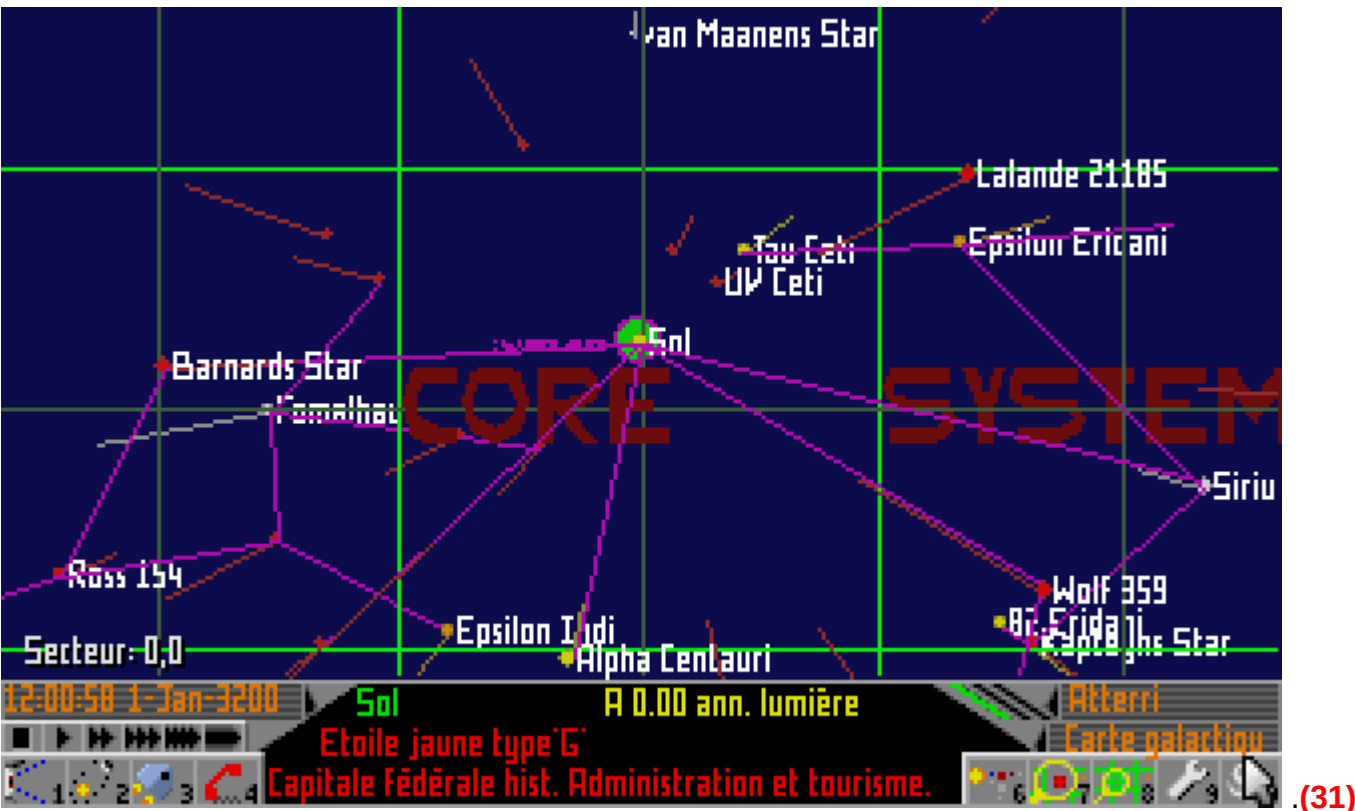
Van Maanens Star

Lalande 21185

Tau Ceti

Epsilon Ericani

UV Ceti

Sol

Barnards Star

CORE SYSTEM

Fomalhau

Siriu

Ross 154

Wolf 359

82 Eridani

Kapteyns Star

Epsilon Indi

Alpha Centauri

Secteur: 0,0

12:00:58 1-Jan-3200

Sol

A 0.00 ann. lumière

Atterri

Carte galactiqu

Etoile jaune type 'G'

Capitale fédérale hist. Administration et tourisme.

1 2 3 4 6 7 8 9

.(31)